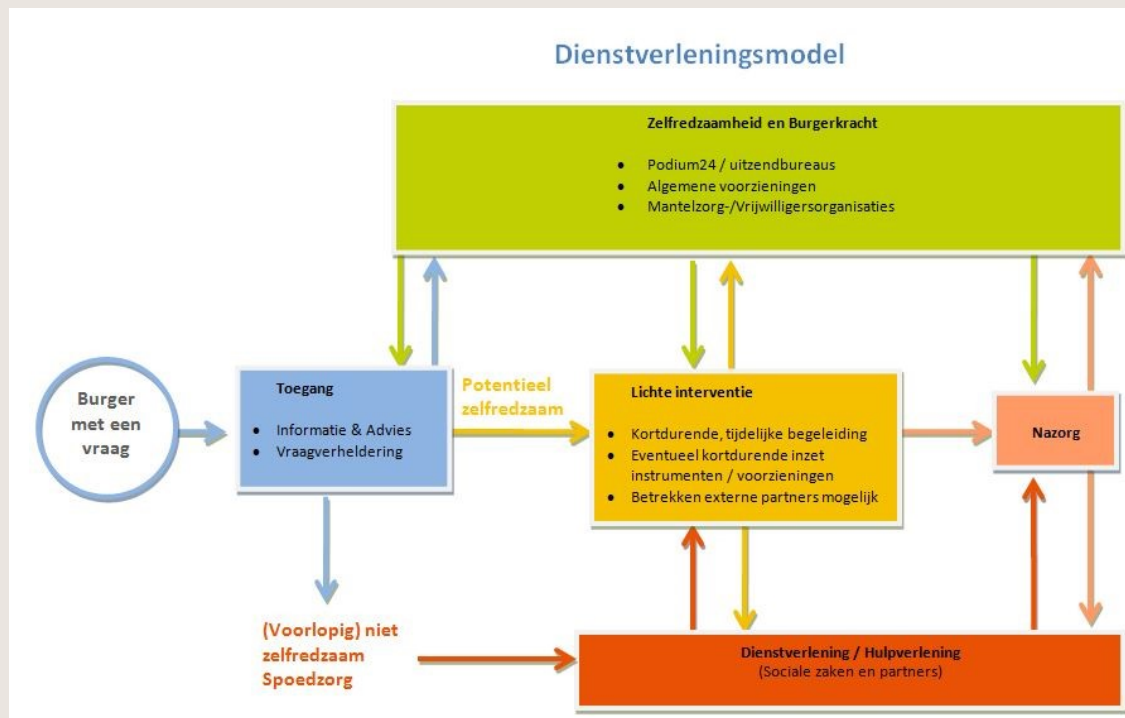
Dienstverleningsmodel

Zelfredzaamheid en Burgerkracht

- Podium24 / uitzendbureaus
- Algemene voorzieningen
- Mantelzorg-/Vrijwilligersorganisaties

Burger met een vraag

Toegang

- Informatie & Advies
- Vraagverheldering

Potentieel zelfredzaam

Lichte interventie

- Kortdurende, tijdelijke begeleiding
- Eventueel kortdurende inzet instrumenten / voorzieningen
- Betrekken externe partners mogelijk

Nazorg

(Voorlopig) niet zelfredzaam Spoedzorg

Dienstverlening / Hulpverlening
(Sociale zaken en partners)